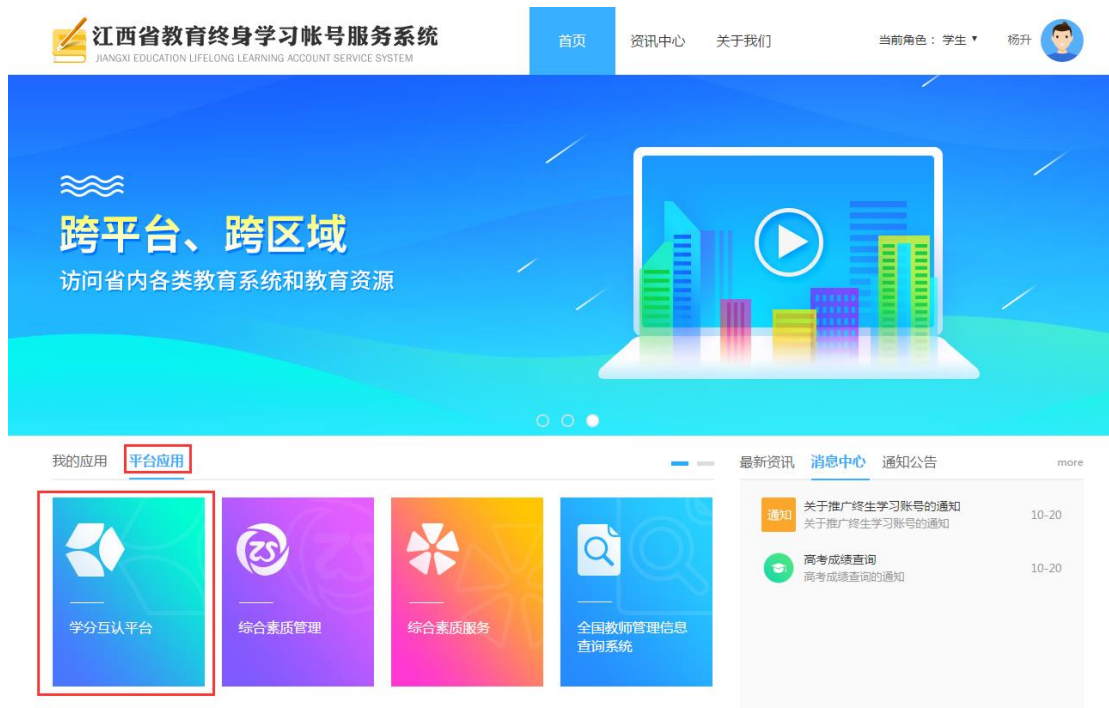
江西省教育终身学习帐号服务系统
JIANGXI EDUCATION LIFELONG LEARNING ACCOUNT SERVICE SYSTEM

首页 资讯中心 关于我们 当前角色：学生 杨升

跨平台、跨区域
访问省内各类教育系统和教育资源

我的应用 平台应用

学分互认平台

综合素质管理

综合素质服务

全国教师管理信息查询系统

最新资讯 消息中心 通知公告 more

通知 关于推广终生学习账号的通知
关于推广终生学习账号的通知 10-20

高考成绩查询
高考成绩查询的通知 10-20